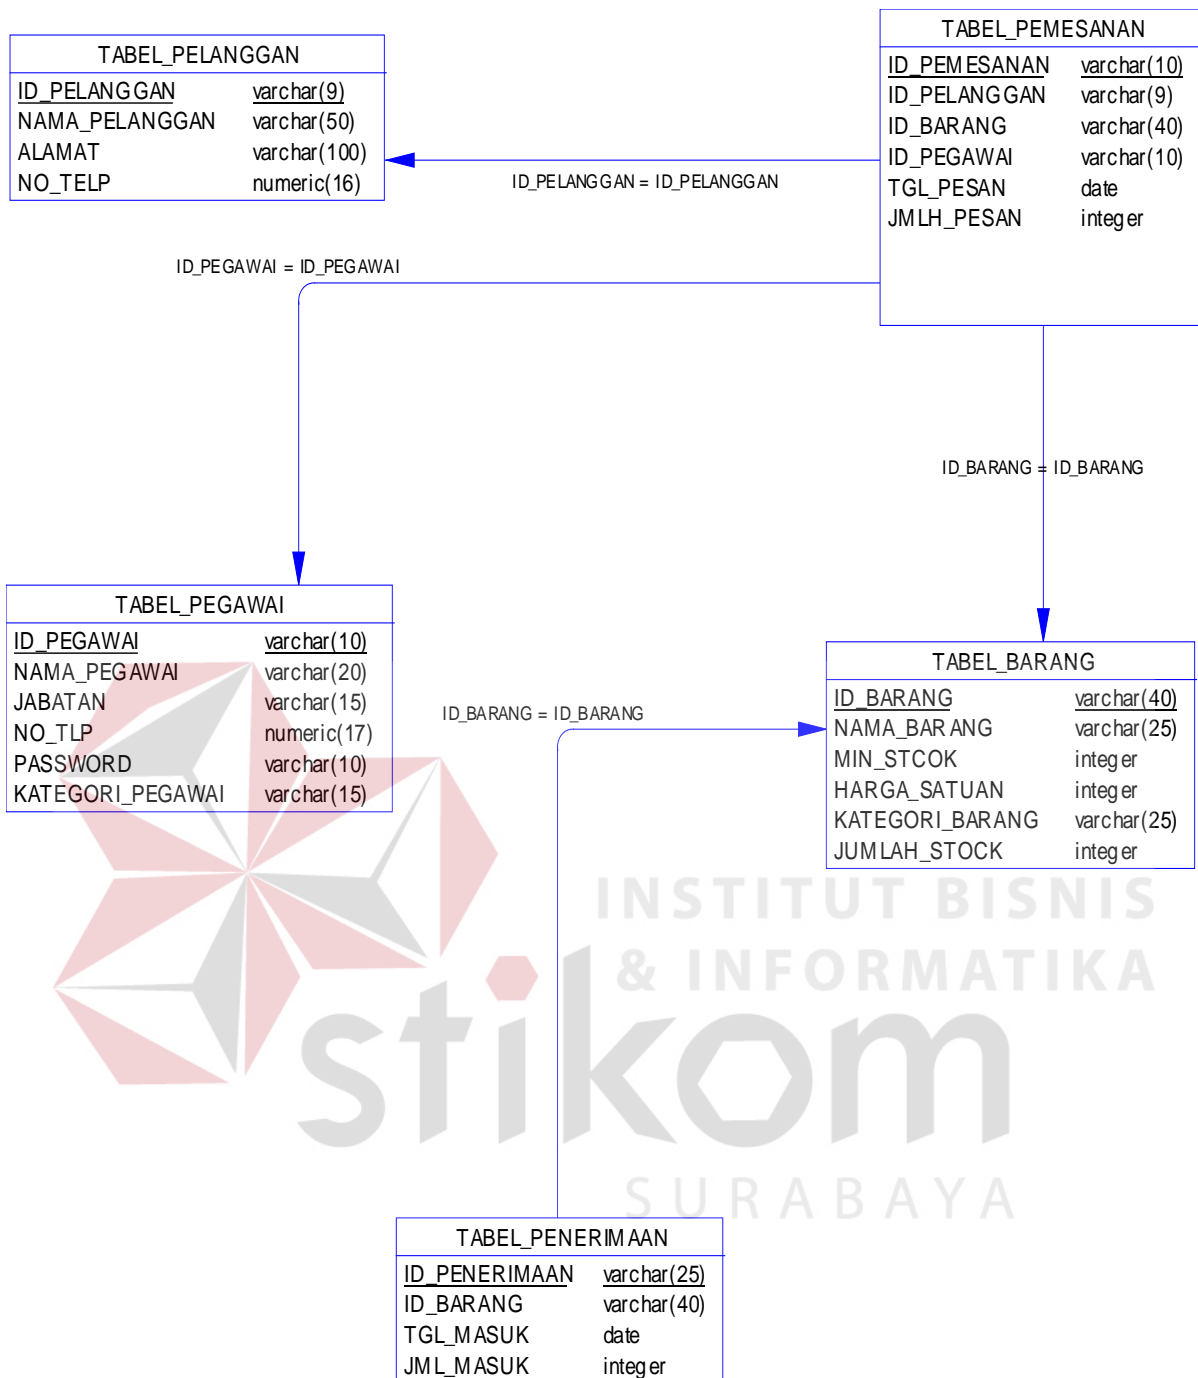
TABEL_PELANGGAN

| ID_PELANGGAN | varchar(9) |
|---|---|
| NAMA_PELANGGAN | varchar(50) |
| ALAMAT | varchar(100) |
| NO_TELP | numeric(16) |

TABEL_PEMESANAN

| ID_PEMESANAN | varchar(10) |
|---|---|
| ID_PELANGGAN | varchar(9) |
| ID_BARANG | varchar(40) |
| ID_PEGAWAI | varchar(10) |
| TGL_PESAN | date |
| JMLH_PESAN | integer |

ID_PELANGGAN = ID_PELANGGAN

ID_PEGAWAI = ID_PEGAWAI

ID_BARANG = ID_BARANG

TABEL_PEGAWAI

| ID_PEGAWAI | varchar(10) |
|---|---|
| NAMA_PEGAWAI | varchar(20) |
| JABATAN | varchar(15) |
| NO_TLP | numeric(17) |
| PASSWORD | varchar(10) |
| KATEGORI_PEGAWAI | varchar(15) |

ID_BARANG = ID_BARANG

TABEL_BARANG

| ID_BARANG | varchar(40) |
|---|---|
| NAMA_BARANG | varchar(25) |
| MIN_STCOK | integer |
| HARGA_SATUAN | integer |
| KATEGORI_BARANG | varchar(25) |
| JUMLAH_STOCK | integer |

INSTITUT BISNIS & INFORMATIKA stikom SURABAYA

TABEL_PENERIMAAN

| ID_PENERIMAAN | varchar(25) |
|---|---|
| ID_BARANG | varchar(40) |
| TGL_MASUK | date |
| JML_MASUK | integer |